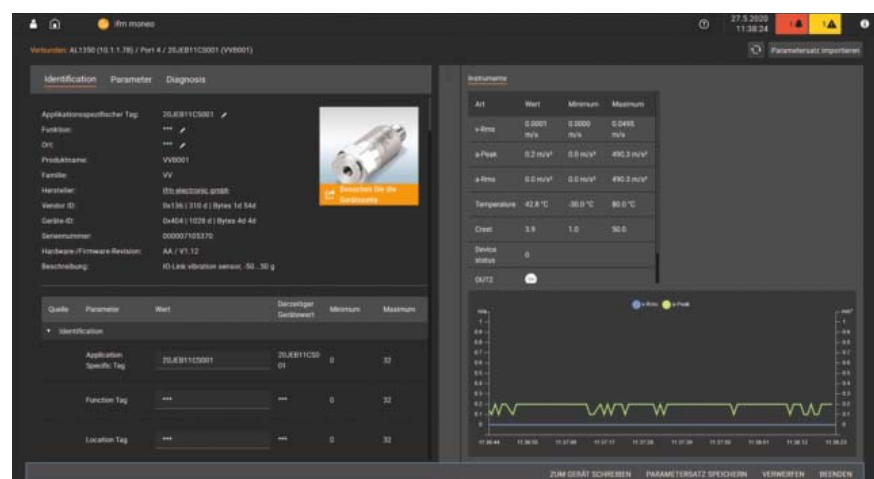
ifm moneo

27.5.2020 11:38:24

Verbunden: AL1350 (10.1.1.78) / Port 4 / 20JEB11CS001 (VVB001)

Parametersatz importieren

Identification Parameter Diagnosis

Applikationsspezifischer Tag: 20JEB11CS001
Funktion: ***
Ort: ***
Produktname: VVB001
Familie: VV
Hersteller: ifm electronic gmbh
Vendor ID: 0x136 | 310 d | Bytes 1d 54d
Geräte-ID: 0x404 | 1028 d | Bytes 4d 4d
Seriennummer: 000007105370
Hardware-/Firmware-Revision: AA / V1.12
Beschreibung: IO-Link vibration sensor, -50...50 g

Besuchen Sie die Geräteseite

| Quelle | Parameter | Wert | Derzeitiger Gerätewert | Minimum | Maximum |
|---|---|---|---|---|---|
| ▾ Identification | | | | | |
| | Application Specific Tag | 20JEB11CS001 | 20JEB11CS001 | 0 | 32 |
| | Function Tag | *** | *** | 0 | 32 |
| | Location Tag | *** | *** | 0 | 32 |

Instrumente

| Art | Wert | Minimum | Maximum |
|---|---|---|---|
| v-Rms | 0.0001 m/s | 0.0000 m/s | 0.0495 m/s |
| a-Peak | 0.2 m/s² | 0.0 m/s² | 490.3 m/s² |
| a-Rms | 0.0 m/s² | 0.0 m/s² | 490.3 m/s² |
| Temperature | 42.8 °C | -30.0 °C | 80.0 °C |
| Crest | 3.9 | 1.0 | 50.0 |
| Device status | 0 | | |
| OUT2 | | | |

v-Rms a-Peak

m/s m/s²
1 0.9 0.8 0.7 0.6 0.5 0.4 0.3 0.2 0.1 0

11:36:44 11:36:55 11:37:08 11:37:17 11:37:28 11:37:39 11:37:50 11:38:01 11:38:12 11:38:23

ZUM GERÄT SCHREIBEN PARAMETERSATZ SPEICHERN VERWERFEN BEENDEN